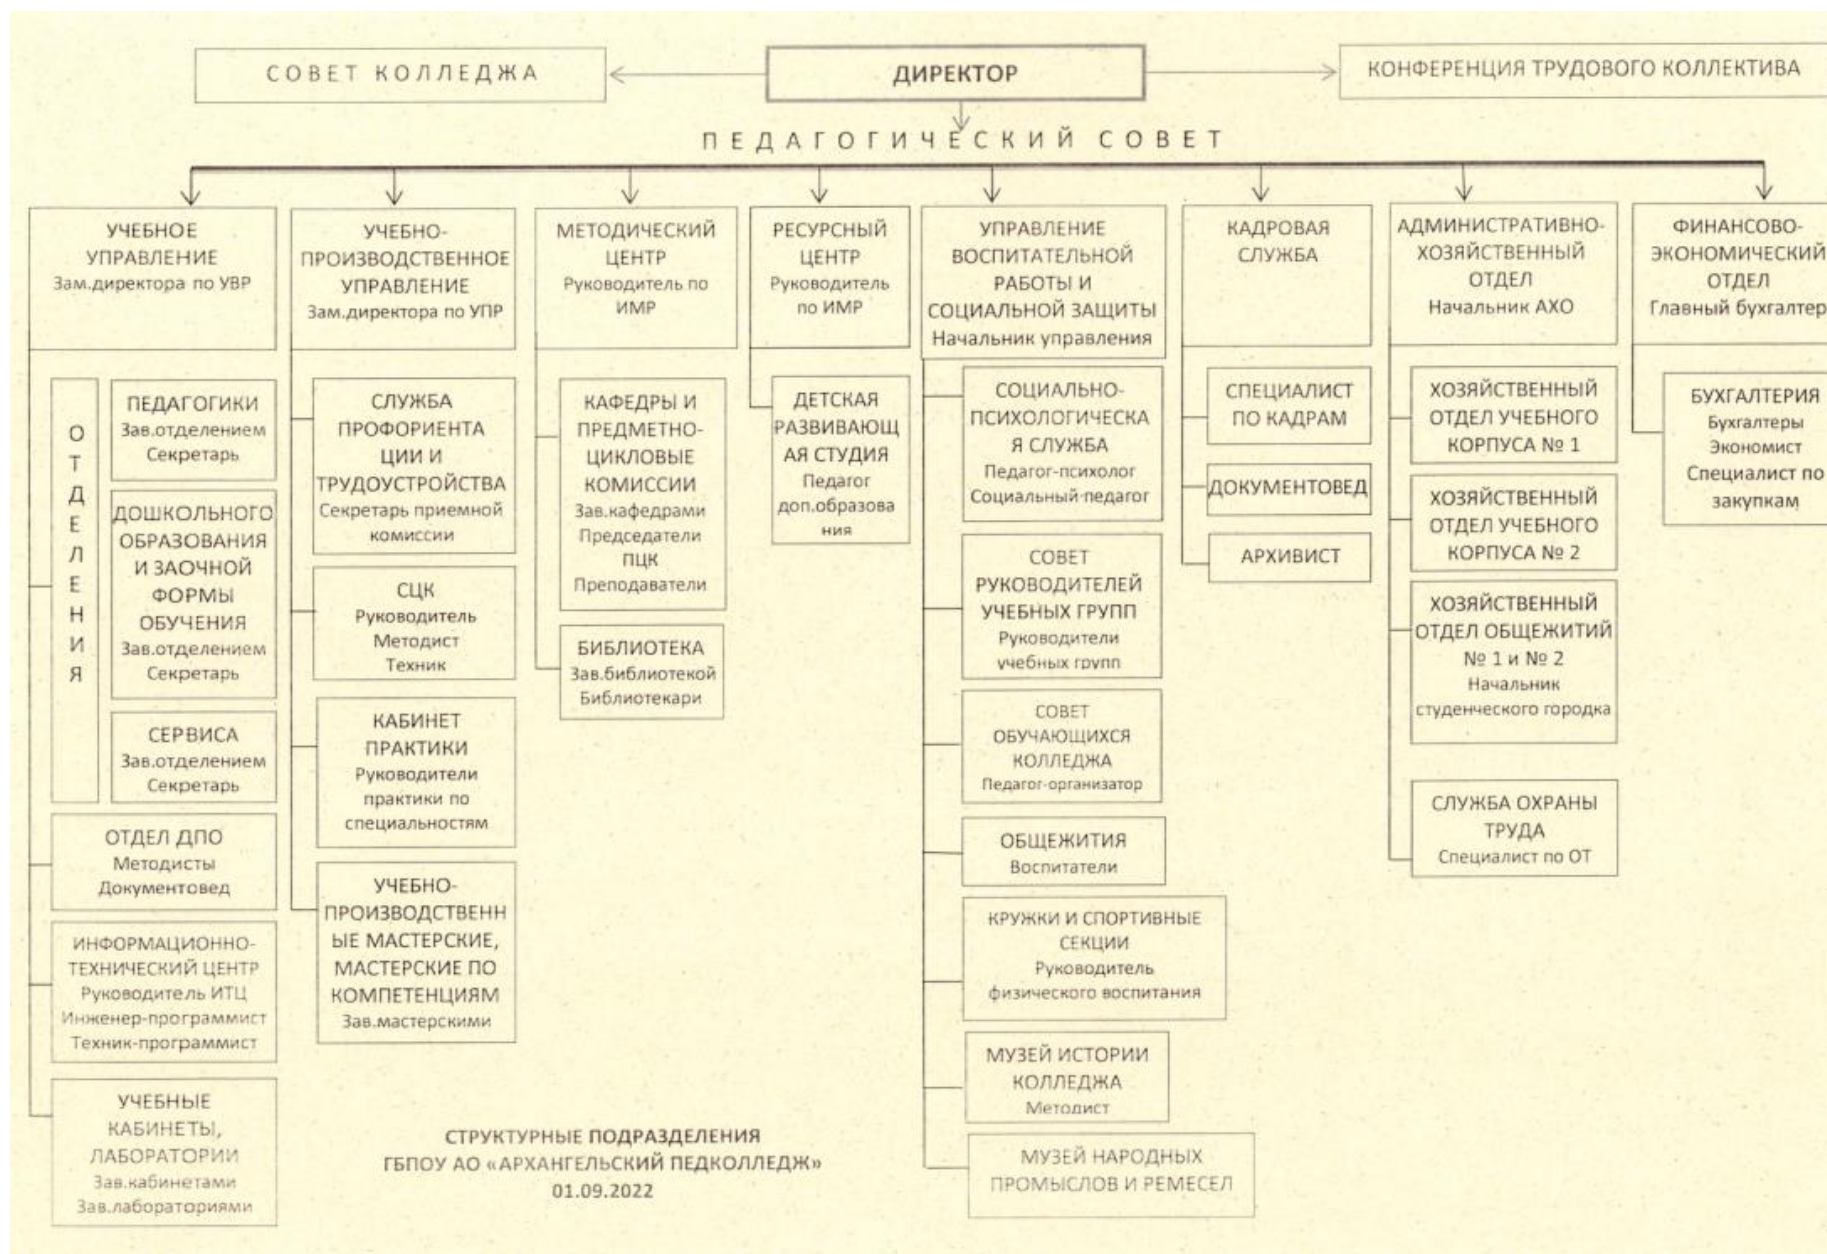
СОВЕТ КОЛЛЕДЖА

ДИРЕКТОР

КОНФЕРЕНЦИЯ ТРУДОВОГО КОЛЛЕКТИВА

ПЕДАГОГИЧЕСКИЙ СОВЕТ

УЧЕБНОЕ УПРАВЛЕНИЕ
Зам.директора по УВР

ОТДЕЛЕНИЯ

ПЕДАГОГИКИ
Зав.отделением
Секретарь

ДОШКОЛЬНОГО ОБРАЗОВАНИЯ И ЗАОЧНОЙ ФОРМЫ ОБУЧЕНИЯ
Зав.отделением
Секретарь

СЕРВИСА
Зав.отделением
Секретарь

ОТДЕЛ ДПО
Методисты
Документовед

ИНФОРМАЦИОННО-ТЕХНИЧЕСКИЙ ЦЕНТР
Руководитель ИТЦ
Инженер-программист
Техник-программист

УЧЕБНЫЕ КАБИНЕТЫ, ЛАБОРАТОРИИ
Зав.кабинетами
Зав.лабораториями

УЧЕБНО-ПРОИЗВОДСТВЕННОЕ УПРАВЛЕНИЕ
Зам.директора по УПР

СЛУЖБА ПРОФОРИЕНТАЦИИ И ТРУДОУСТРОЙСТВА
Секретарь приемной комиссии

СЦК
Руководитель
Методист
Техник

КАБИНЕТ ПРАКТИКИ
Руководители практики по специальностям

УЧЕБНО-ПРОИЗВОДСТВЕННЫЕ МАСТЕРСКИЕ, МАСТЕРСКИЕ ПО КОМПЕТЕНЦИЯМ
Зав.мастерскими

МЕТОДИЧЕСКИЙ ЦЕНТР
Руководитель по ИМР

КАФЕДРЫ И ПРЕДМЕТНО-ЦИКЛОВЫЕ КОМИССИИ
Зав.кафедрами
Председатели ПЦК
Преподаватели

БИБЛИОТЕКА
Зав.библиотекой
Библиотекари

РЕСУРСНЫЙ ЦЕНТР
Руководитель по ИМР

ДЕТСКАЯ РАЗВИВАЮЩАЯ СТУДИЯ
Педагог доп.образования

УПРАВЛЕНИЕ ВОСПИТАТЕЛЬНОЙ РАБОТЫ И СОЦИАЛЬНОЙ ЗАЩИТЫ
Начальник управления

СОЦИАЛЬНО-ПСИХОЛОГИЧЕСКАЯ СЛУЖБА
Педагог-психолог
Социальный педагог

СОВЕТ РУКОВОДИТЕЛЕЙ УЧЕБНЫХ ГРУПП
Руководители учебных групп

СОВЕТ ОБУЧАЮЩИХСЯ КОЛЛЕДЖА
Педагог-организатор

ОБЩЕЖИТИЯ
Воспитатели

КРУЖКИ И СПОРТИВНЫЕ СЕКЦИИ
Руководитель физического воспитания

МУЗЕЙ ИСТОРИИ КОЛЛЕДЖА
Методист

МУЗЕЙ НАРОДНЫХ ПРОМЫСЛОВ И РЕМЕСЕЛ

КАДРОВАЯ СЛУЖБА

СПЕЦИАЛИСТ ПО КАДРАМ

ДОКУМЕНТОВЕД

АРХИВИСТ

АДМИНИСТРАТИВНО-ХОЗЯЙСТВЕННЫЙ ОТДЕЛ
Начальник АХО

ХОЗЯЙСТВЕННЫЙ ОТДЕЛ УЧЕБНОГО КОРПУСА № 1

ХОЗЯЙСТВЕННЫЙ ОТДЕЛ УЧЕБНОГО КОРПУСА № 2

ХОЗЯЙСТВЕННЫЙ ОТДЕЛ ОБЩЕЖИТИЙ № 1 и № 2
Начальник студенческого городка

СЛУЖБА ОХРАНЫ ТРУДА
Специалист по ОТ

ФИНАНСОВО-ЭКОНОМИЧЕСКИЙ ОТДЕЛ
Главный бухгалтер

БУХГАЛТЕРИЯ
Бухгалтеры
Экономист
Специалист по закупкам

СТРУКТУРНЫЕ ПОДРАЗДЕЛЕНИЯ
ГБПОУ АО «АРХАНГЕЛЬСКИЙ ПЕДКОЛЛЕДЖ»
01.09.2022